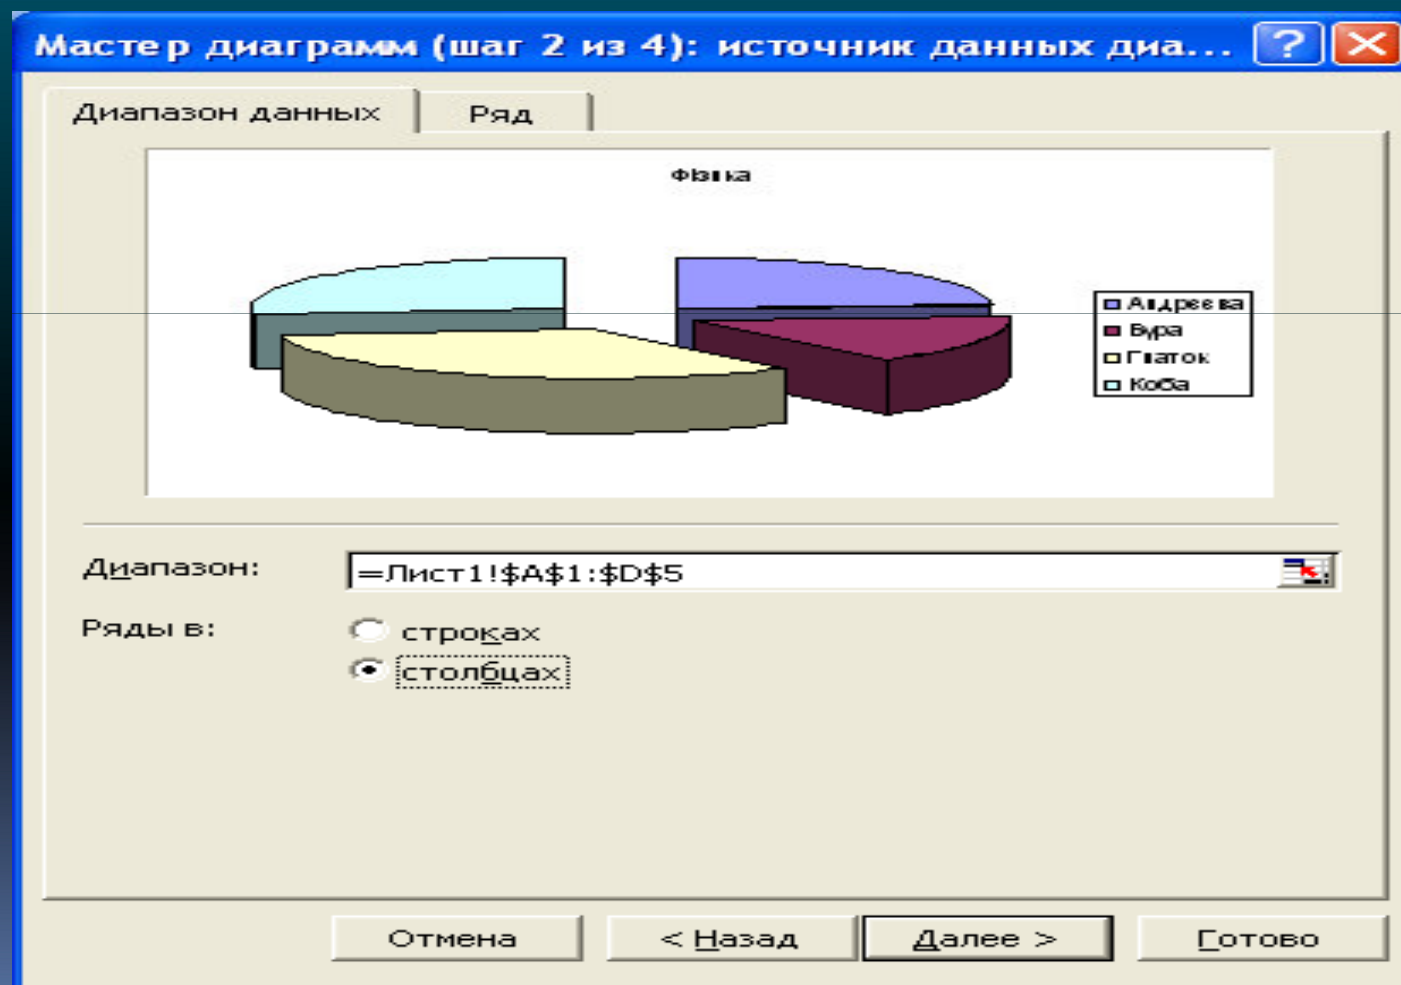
Мастер диаграмм (шаг 2 из 4): источник данных диа...

Диапазон данных | Ряд

Физика

Андреева
Бура
Гнаток
Коба

Диапазон: =Лист1!$A$1:$D$5

Ряды в: строках
столбцах

Отмена | < Назад | Далее > | Готово